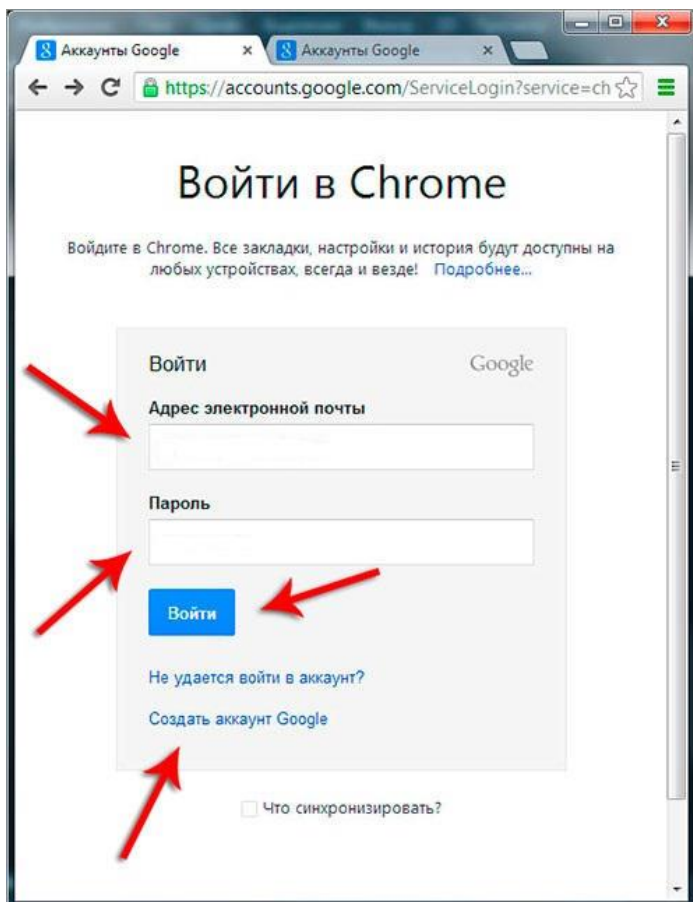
Аккаунты Google ×
Аккаунты Google ×

https://accounts.google.com/ServiceLogin?service=ch

Войти в Chrome

Войдите в Chrome. Все закладки, настройки и история будут доступны на любых устройствах, всегда и везде! Подробнее...

Войти
Google

Адрес электронной почты

Пароль

Войти

Не удается войти в аккаунт?

Создать аккаунт Google

Что синхронизировать?